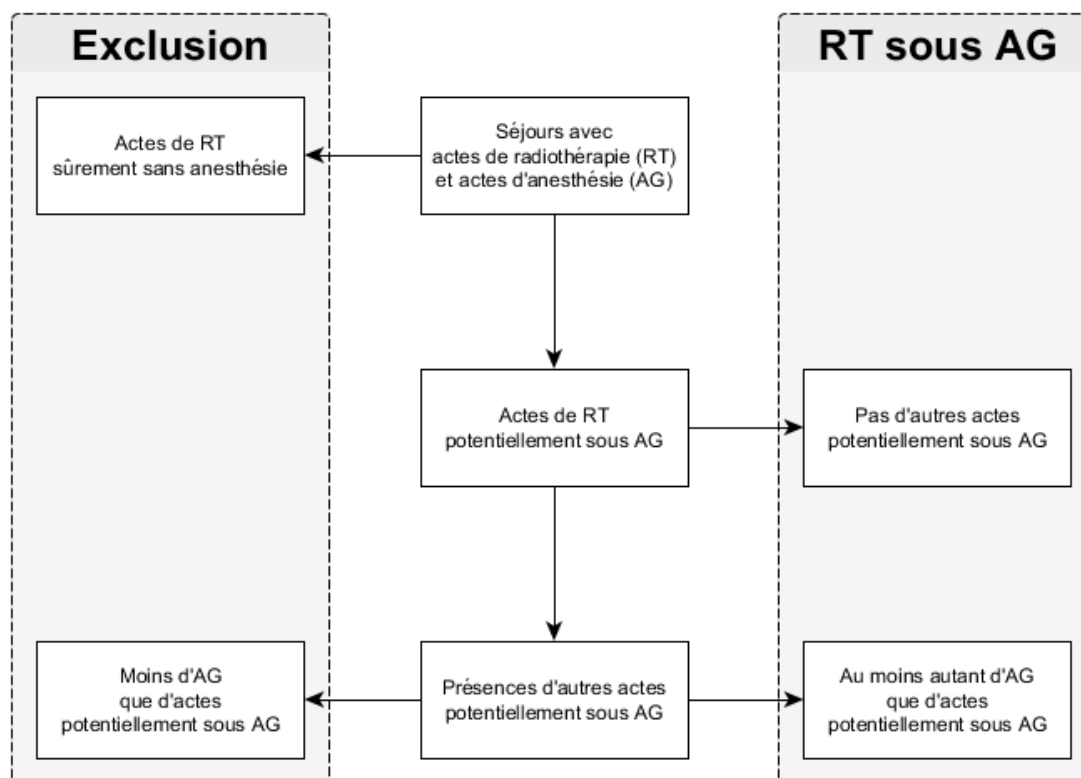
Exclusion

RT sous AG

Séjours avec actes de radiothérapie (RT) et actes d'anesthésie (AG)

Actes de RT sûrement sans anesthésie

Actes de RT potentiellement sous AG

Pas d'autres actes potentiellement sous AG

Présences d'autres actes potentiellement sous AG

Moins d'AG que d'actes potentiellement sous AG

Au moins autant d'AG que d'actes potentiellement sous AG